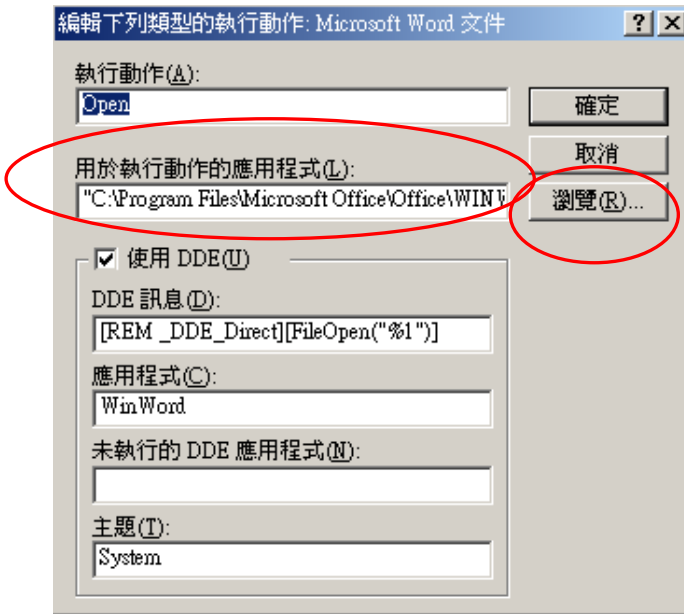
編輯下列類型的執行動作: Microsoft Word 文件

?

X

執行動作(A):

Open

確定

取消

用於執行動作的應用程式(L):

"C:\Program Files\Microsoft Office\Office\WINW

瀏覽(R)...

使用 DDE(U)

DDE 訊息(D):

[REM _DDE_Direct][FileOpen("%1")]

應用程式(C):

WinWord

未執行的 DDE 應用程式(N):

主題(T):

System